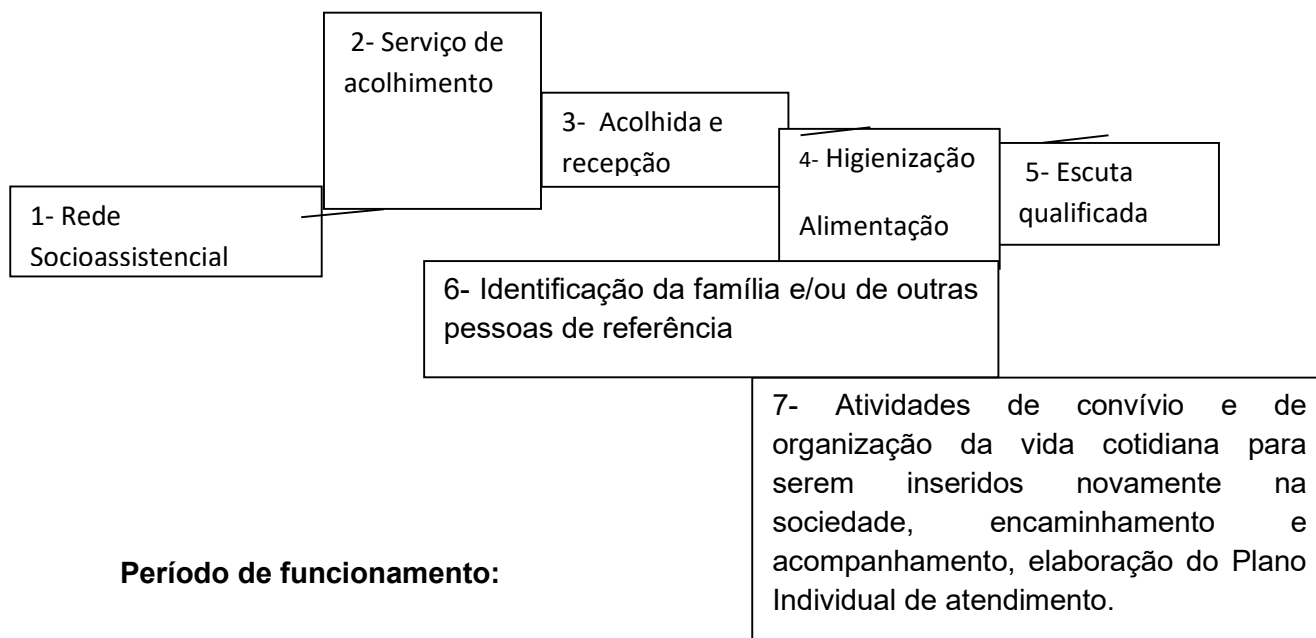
1- Rede Socioassistencial

2- Serviço de acolhimento

3- Acolhida e recepção

4- Higienização

Alimentação

5- Escuta qualificada

6- Identificação da família e/ou de outras pessoas de referência

7- Atividades de convívio e de organização da vida cotidiana para serem inseridos novamente na sociedade, encaminhamento e acompanhamento, elaboração do Plano Individual de atendimento.

Período de funcionamento: